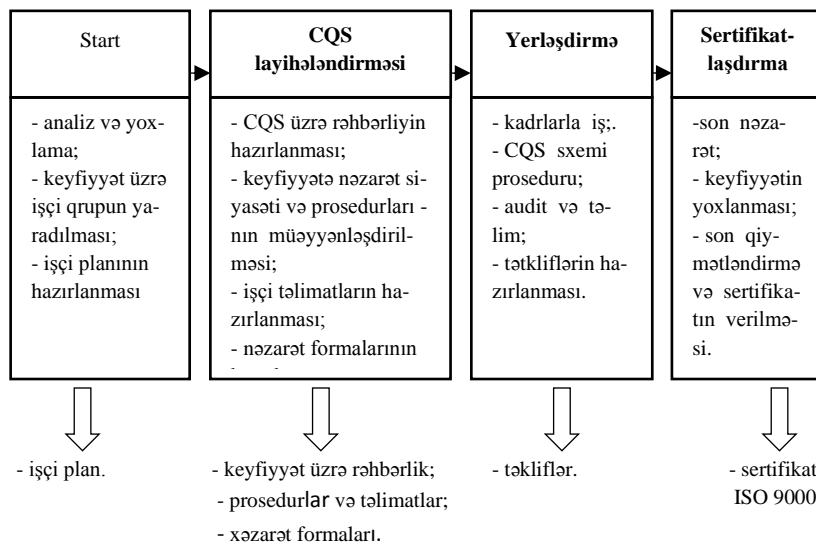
Start

- analiz və yoxlama;
- keyfiyyət üzrə işçi qrupun yaradılması;
- işçi planının hazırlanması

CQS layihələndirməsi

- CQS üzrə rəhbərliyin hazırlanması;
- keyfiyyətə nəzarət siyasəti və prosedurları - nın müəyyənləşdirilməsi;
- işçi təlimatların hazırlanması;
- nəzarət formalarının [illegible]

Yerləşdirmə

- kadrlarla iş;.
- CQS sxemi proseduru;
- audit və təlim;
- tətkliflərin hazırlanması.

Sertifikatlaşdırma

-son nəzarət;
- keyfiyyətin yoxlanması;
- son qiymətləndirmə və sertifikatın verilməsi.

- işçi plan.

- keyfiyyət üzrə rəhbərlik;
- prosedurlar və təlimatlar;
- xəzarət formaları.

- təkliflər.

- sertifikat ISO 9000